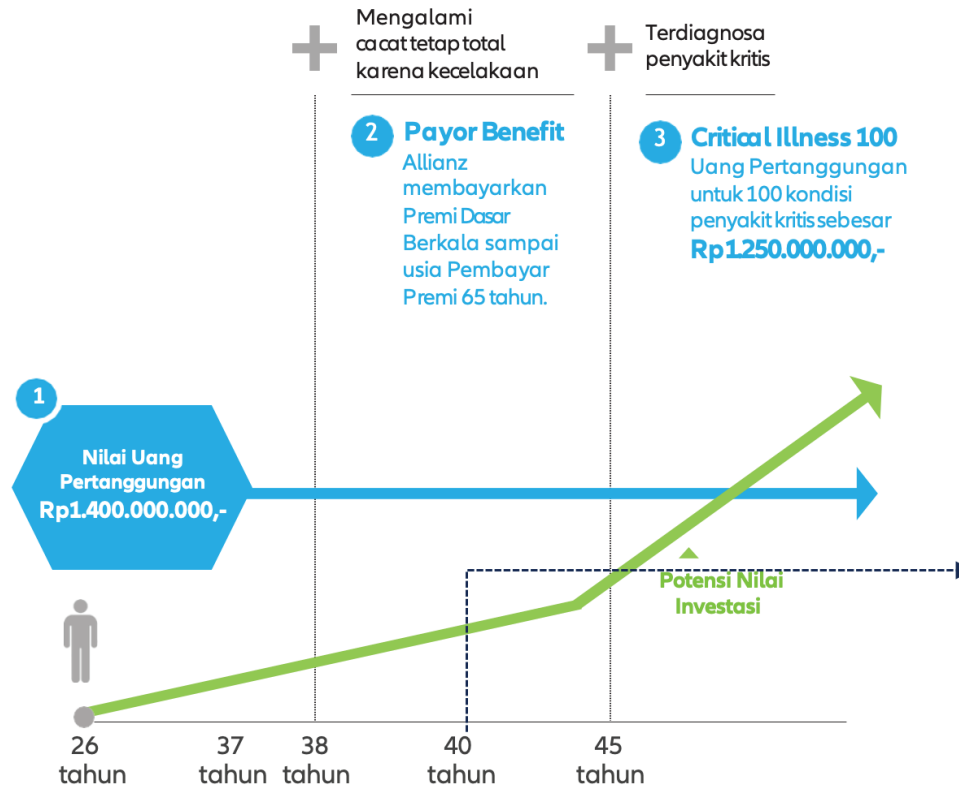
Mengalami cacat tetap total karena kecelakaan

Terdiagnosa penyakit kritis

2 Payor Benefit
Allianz membayarkan Premi Dasar Berkala sampai usia Pembayar Premi 65 tahun.

3 Critical Illness 100
Uang Pertanggungan untuk 100 kondisi penyakit kritis sebesar
Rp1.250.000.000,-

1
Nilai Uang Pertanggungan
Rp1.400.000.000,-

Potensi Nilai Investasi

26 tahun
37 tahun
38 tahun
40 tahun
45 tahun